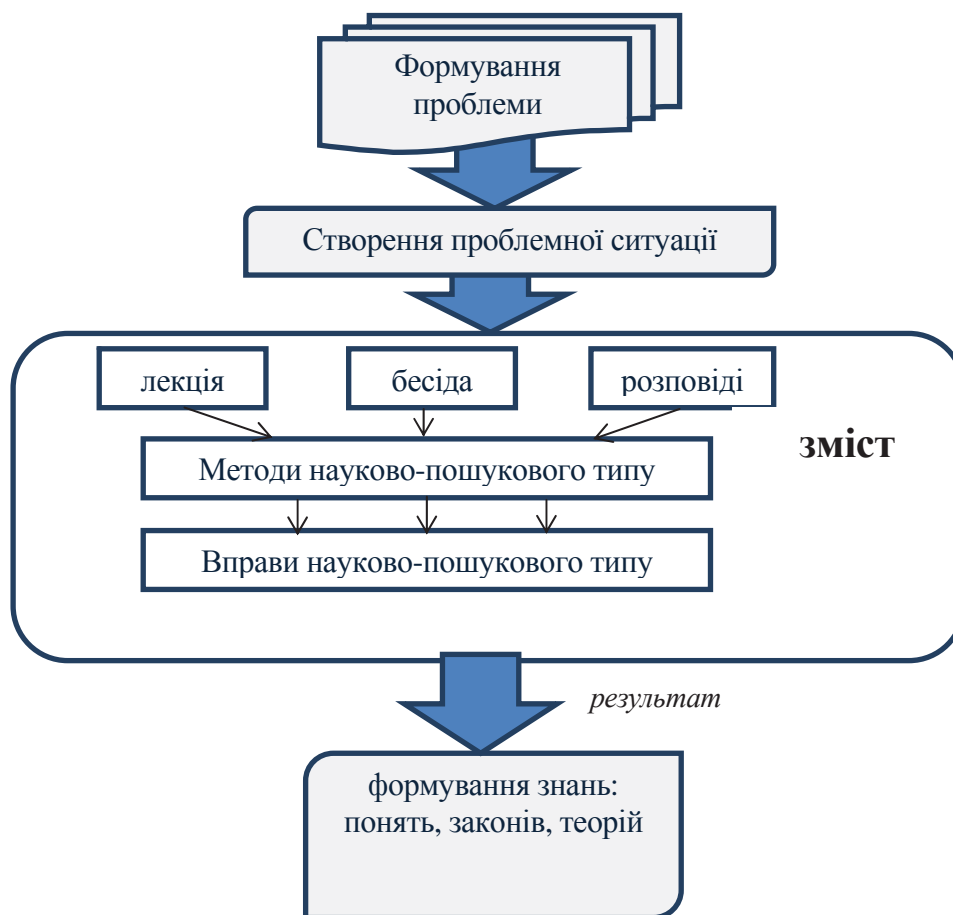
Формування проблеми

Створення проблемної ситуації

лекція

бесіда

розповіді

зміст

Методи науково-пошукового типу

Вправи науково-пошукового типу

результат

формування знань: понять, законів, теорій